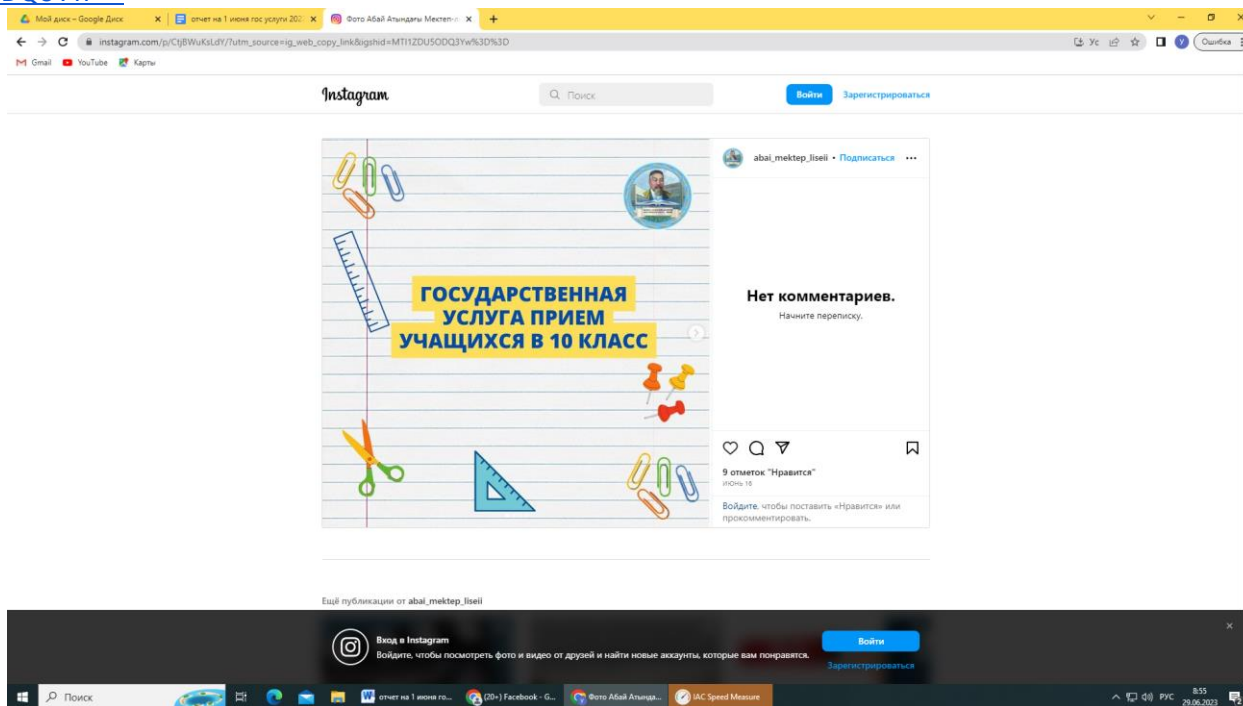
Мой диск – Google Диск
отчет на 1 июня гос услуги 202
Фото Абай Атындағы Мектеп-л
instagram.com/p/CtjBWuKsLdY/?utm_source=ig_web_copy_link&igshid=MTI1ZDU5ODQ3Yw%3D%3D
Ошибка
Gmail YouTube Карты

Instagram
Поиск
Войти
Зарегистрироваться

ГОСУДАРСТВЕННАЯ УСЛУГА ПРИЕМ УЧАЩИХСЯ В 10 КЛАСС

abai_mektep_liseii • Подписаться •••

Нет комментариев.
Начните переписку.

9 отметок "Нравится"
июнь 16

Войдите, чтобы поставить «Нравится» или прокомментировать.

Ещё публикации от abai_mektep_liseii

Вход в Instagram
Войдите, чтобы посмотреть фото и видео от друзей и найти новые аккаунты, которые вам понравятся.
Войти
Зарегистрироваться

Поиск
отчет на 1 июня го...
(20+) Facebook - G...
Фото Абай Атында...
IAC Speed Measure
РУС 8:55 29.06.2023